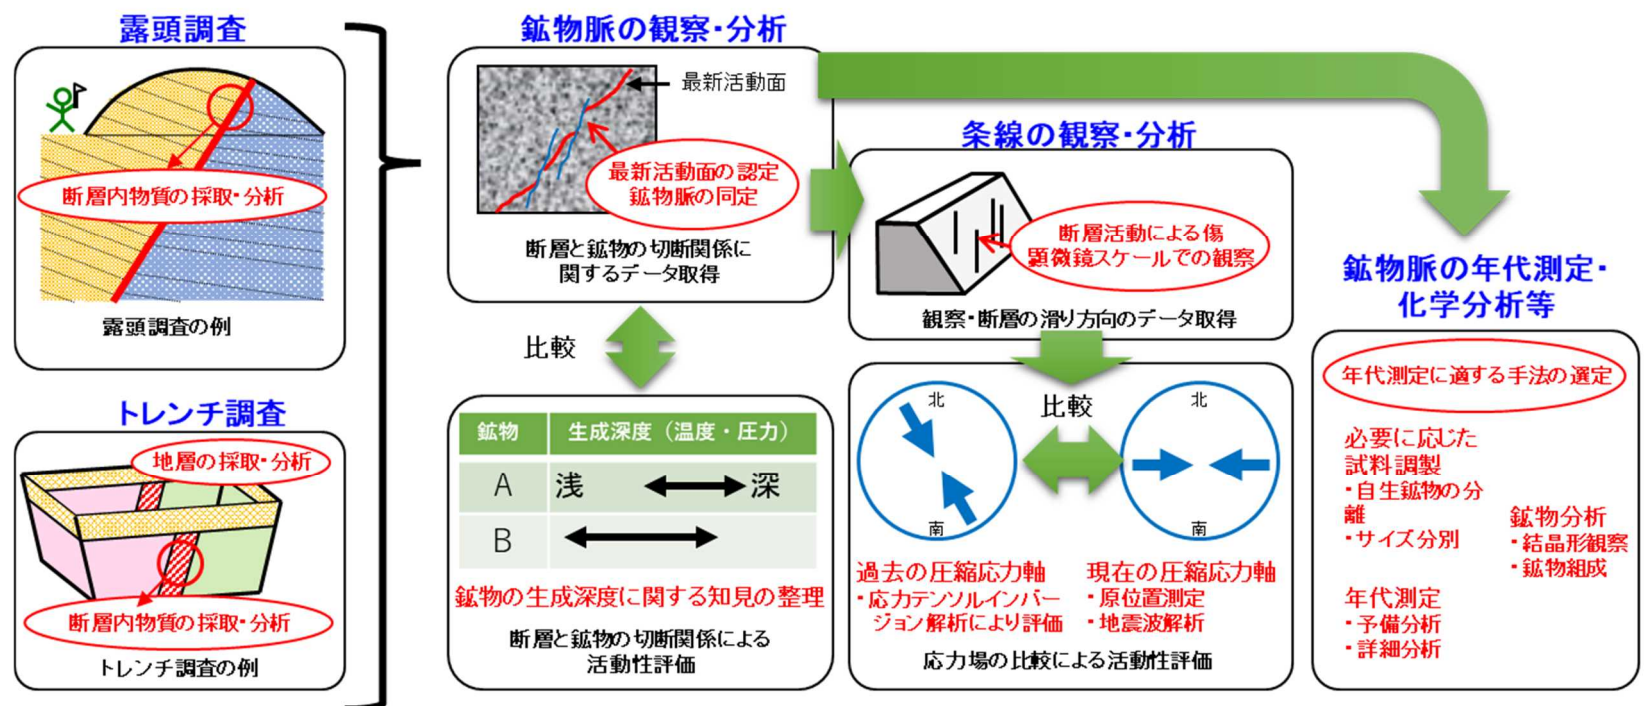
露頭調査

断層内物質の採取・分析

露頭調査の例

トレンチ調査

地層の採取・分析

断層内物質の採取・分析

トレンチ調査の例

鉱物脈の観察・分析

最新活動面

最新活動面の認定
鉱物脈の同定

断層と鉱物の切断関係に関するデータ取得

比較

| 鉱物 | 生成深度（温度・圧力） |
|---|---|
| A | 浅 ⟷ 深 |
| B | ⟷ |

鉱物の生成深度に関する知見の整理

断層と鉱物の切断関係による活動性評価

条線の観察・分析

断層活動による傷
顕微鏡スケールでの観察

観察・断層の滑り方向のデータ取得

北
比較
北
南
南

過去の圧縮応力軸
・応力テンソルインバージョン解析により評価

現在の圧縮応力軸
・原位置測定
・地震波解析

応力場の比較による活動性評価

鉱物脈の年代測定・化学分析等

年代測定に適する手法の選定

必要に応じた試料調製
・自生鉱物の分離
・サイズ分別

鉱物分析
・結晶形観察
・鉱物組成

年代測定
・予備分析
・詳細分析